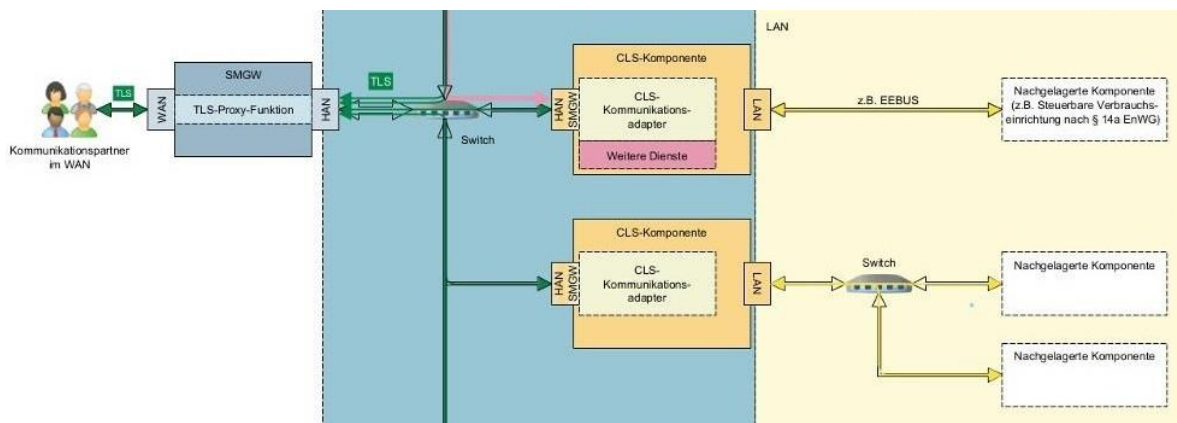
LAN

TLS

SMGW

WAN

TLS-Proxy-Funktion

HAN

TLS

Kommunikationspartner im WAN

Switch

CLS-Komponente

HAN SMGW

CLS-Kommunikationsadapter

Weitere Dienste

LAN

z.B. EEBUS

Nachgelagerte Komponente (z.B. Steuerbare Verbrauchseinrichtung nach § 14a EnWG)

CLS-Komponente

HAN SMGW

CLS-Kommunikationsadapter

LAN

Switch

Nachgelagerte Komponente

Nachgelagerte Komponente